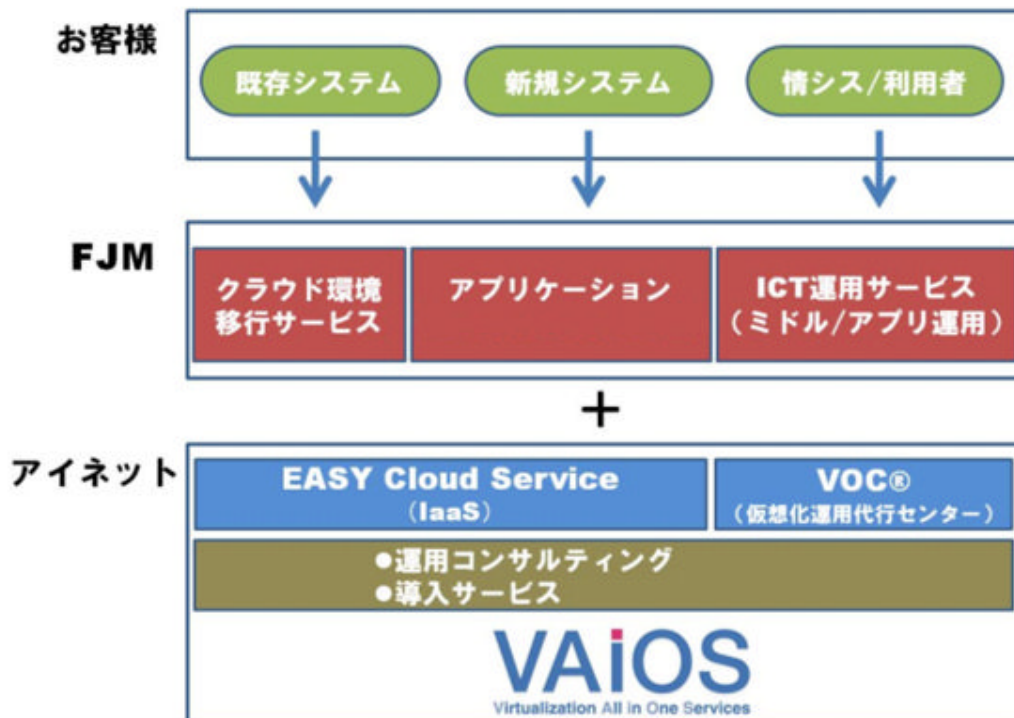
お客様

既存システム

新規システム

情シス/利用者

FJM

クラウド環境移行サービス

アプリケーション

ICT運用サービス（ミドル/アプリ運用）

+

アイネット

EASY Cloud Service（IaaS）

VOC®（仮想化運用代行センター）

●運用コンサルティング
●導入サービス

VAiOS
Virtualization All in One Services